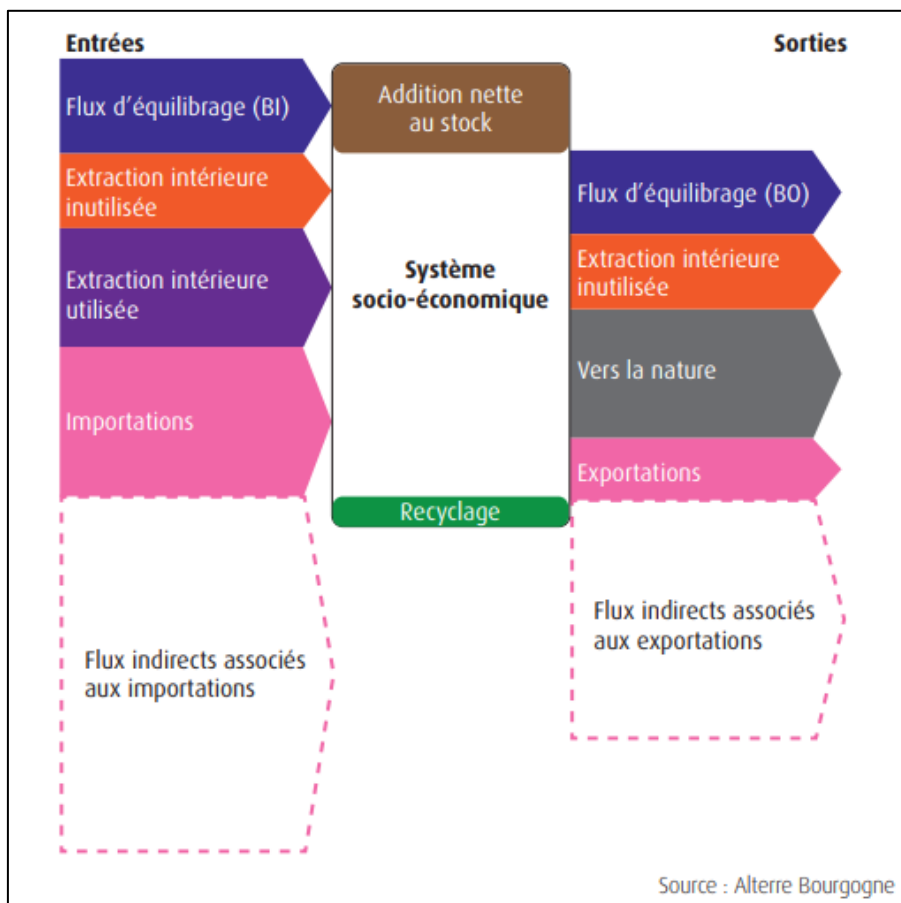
Entrées

Sorties

Flux d'équilibrage (BI)

Extraction intérieure inutilisée

Extraction intérieure utilisée

Importations

Flux indirects associés aux importations

Addition nette au stock

Système socio-économique

Recyclage

Flux d'équilibrage (BO)

Extraction intérieure inutilisée

Vers la nature

Exportations

Flux indirects associés aux exportations

Source : Alterre Bourgogne